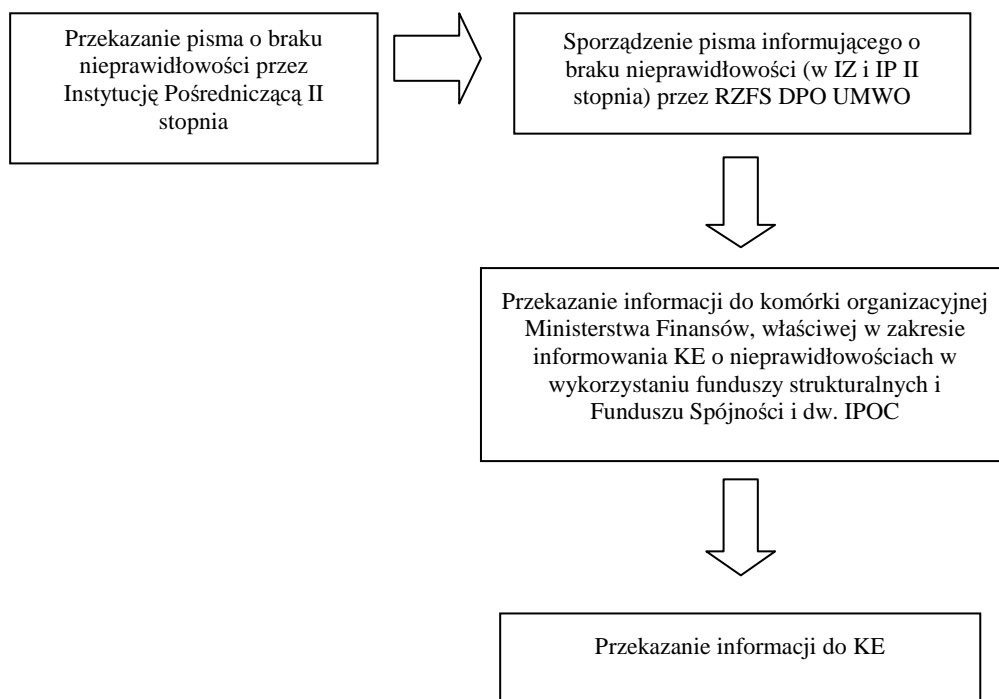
Przekazanie pisma o braku nieprawidłowości przez Instytucję Pośredniczącą II stopnia

Sporządzenie pisma informującego o braku nieprawidłowości (w IZ i IP II stopnia) przez RZFS DPO UMWO

Przekazanie informacji do komórki organizacyjnej Ministerstwa Finansów, właściwej w zakresie informowania KE o nieprawidłowościach w wykorzystaniu funduszy strukturalnych i Funduszu Spójności i dw. IPOC

Przekazanie informacji do KE